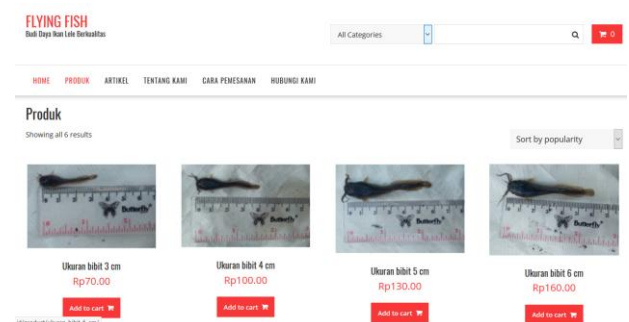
FLYING FISH
Budi Daya Ikan Lele Berkualitas

All Categories

0

HOME PRODUK ARTIKEL TENTANG KAMI CARA PEMESANAN HUBUNGI KAMI

Produk

Showing all 6 results

Sort by popularity

Butterfly

Ukuran bibit 3 cm
Rp70.00
Add to cart

Ukuran bibit 4 cm
Rp100.00
Add to cart

Ukuran bibit 5 cm
Rp130.00
Add to cart

Ukuran bibit 6 cm
Rp160.00
Add to cart

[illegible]